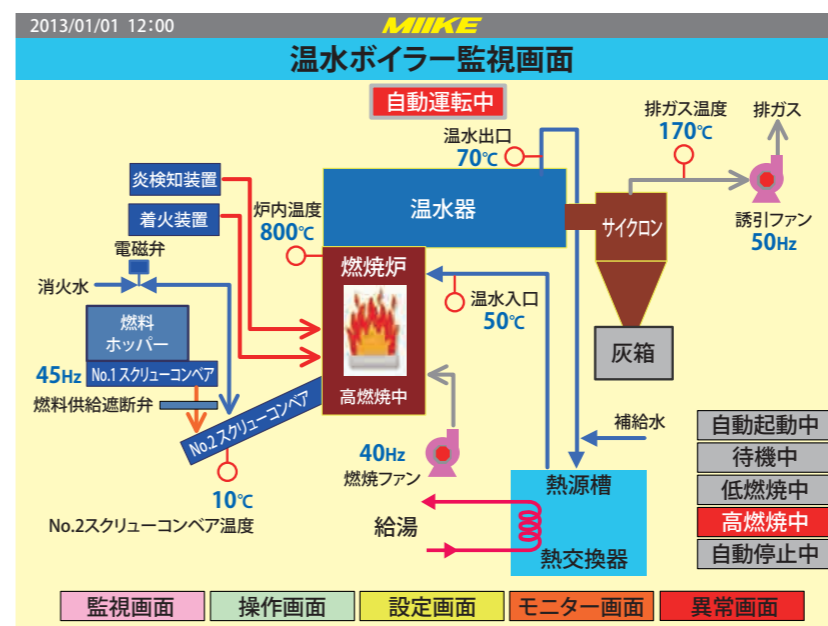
2013/01/01 12:00
MIIKE

温水ボイラー監視画面

自動運転中

排ガス温度
170℃
排ガス

温水出口
70℃

炎検知装置
着火装置
炉内温度
800℃
温水器
サイクロン
誘引ファン
50Hz

電磁弁
消火水
燃焼炉
温水入口
50℃

燃料ホッパー
45Hz
No.1 スクリューコンベア
燃料供給遮断弁
No.2 スクリューコンベア
高燃焼中
灰箱

補給水
40Hz
燃焼ファン
10℃
No.2スクリューコンベア温度
熱源槽
給湯
熱交換器

自動起動中
待機中
低燃焼中
高燃焼中
自動停止中

監視画面
操作画面
設定画面
モニター画面
異常画面